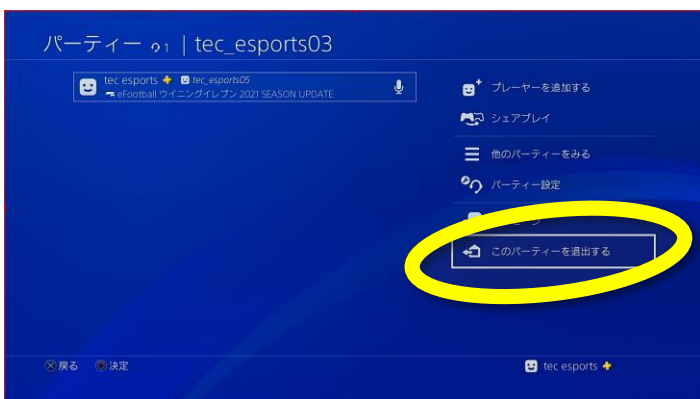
パーティー 1 | tec_esports03

tec esports tec_esports05
eFootball ウイニングイレブン 2021 SEASON UPDATE

プレーヤーを追加する
シェアプレイ
他のパーティーをみる
パーティー設定
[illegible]
このパーティーを退出する

戻る 決定

tec esports